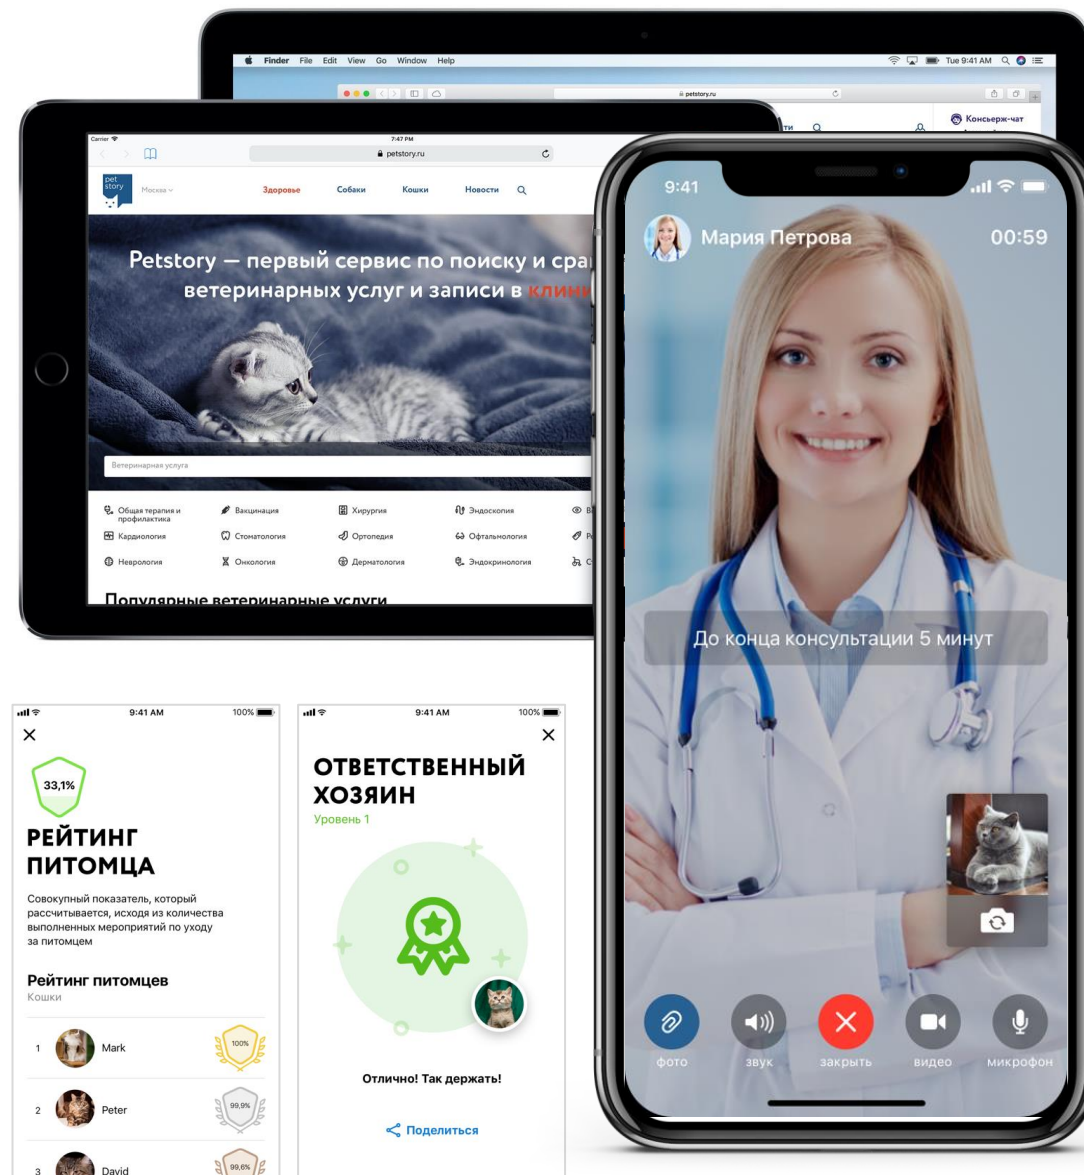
Finder File Edit View Go Window Help

Tue 9:41 AM

petstory.ru

ти

Консьерж-чат

Carrier

7:47 PM

petstory.ru

pet story

Москва

Здоровье

Собаки

Кошки

Новости

Petstory — первый сервис по поиску и сра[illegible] ветеринарных услуг и записи в клин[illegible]

Ветеринарная услуга

Общая терапия и профилактика

Вакцинация

Хирургия

Эндоскопия

Кардиология

Стоматология

Ортопедия

Офтальмология

Неврология

Онкология

Дерматология

Эндокринология

Популярные ветеринарные услуги

9:41

Мария Петрова

00:59

До конца консультации 5 минут

фото

звук

закрыть

видео

микрофон

9:41 AM

100%

33,1%

РЕЙТИНГ ПИТОМЦА

Совокупный показатель, который рассчитывается, исходя из количества выполненных мероприятий по уходу за питомцем

Рейтинг питомцев

Кошки

1 Mark 100%

2 Peter 99,9%

3 David 99,6%

9:41 AM

100%

ОТВЕТСТВЕННЫЙ ХОЗЯИН

Уровень 1

Отлично! Так держать!

Поделиться